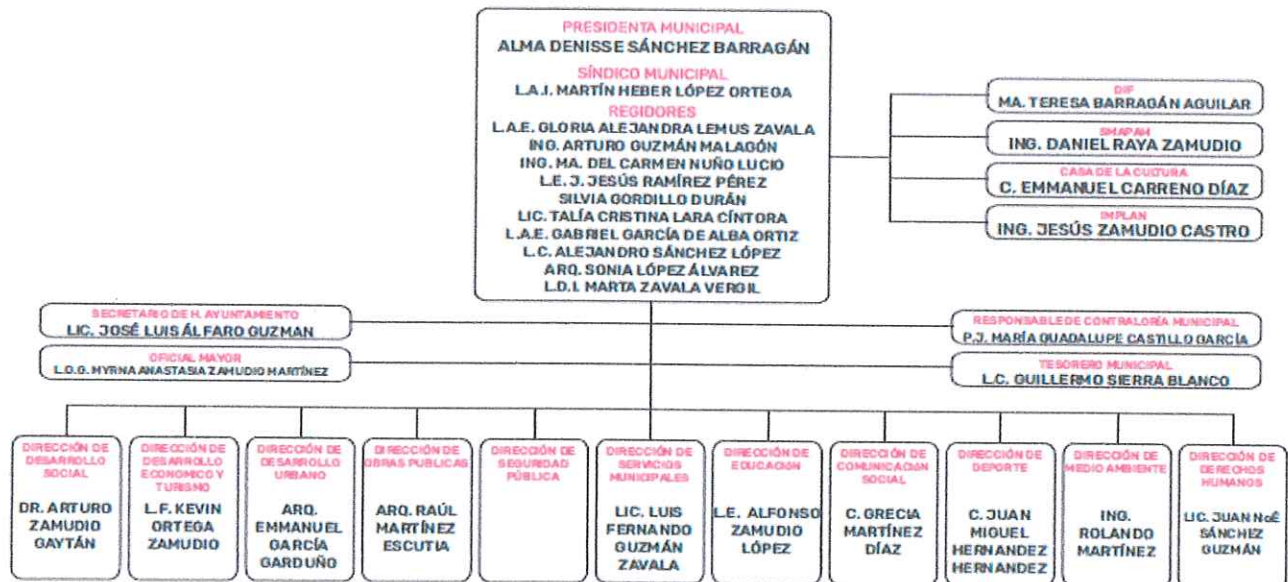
PRESIDENTA MUNICIPAL
ALMA DENISSE SÁNCHEZ BARRAGÁN
SÍNDICO MUNICIPAL
L.A.I. MARTÍN HEBER LÓPEZ ORTEGA
REGIDORES
L.A.E. GLORIA ALEJANDRA LEMUS ZAVALA
ING. ARTURO GUZMÁN MALAGÓN
ING. MA. DEL CARMEN NUÑO LUCIO
L.E. J. JESÚS RAMÍREZ PÉREZ
SILVIA GORDILLO DURÁN
LIC. TALÍA CRISTINA LARA CÍNTORA
L.A.E. GABRIEL GARCÍA DE ALBA ORTIZ
L.C. ALEJANDRO SÁNCHEZ LÓPEZ
ARQ. SONIA LÓPEZ ÁLVAREZ
L.D.I. MARTA ZAVALA VERGIL

DIF
MA. TERESA BARRAGÁN AGUILAR

SMAPAH
ING. DANIEL RAYA ZAMUDIO

CASA DE LA CULTURA
C. EMMANUEL CARREÑO DÍAZ

IMPLAN
ING. JESÚS ZAMUDIO CASTRO

SECRETARIO DE H. AYUNTAMIENTO
LIC. JOSÉ LUIS ÁLFARO GUZMAN

OFICIAL MAYOR
L.O.G. MYRNA ANASTASIA ZAMUDIO MARTÍNEZ

RESPONSABLE DE CONTRALORÍA MUNICIPAL
P.J. MARÍA GUADALUPE CASTILLO GARCÍA

TESORERO MUNICIPAL
L.C. GUILLERMO SIERRA BLANCO

DIRECCIÓN DE DESARROLLO SOCIAL
DR. ARTURO ZAMUDIO GAYTÁN

DIRECCIÓN DE DESARROLLO ECONOMICO Y TURISMO
L.F. KEVIN ORTEGA ZAMUDIO

DIRECCIÓN DE DESARROLLO URBANO
ARQ. EMMANUEL GARCÍA GARDUÑO

DIRECCIÓN DE OBRAS PUBLICAS
ARQ. RAÚL MARTÍNEZ ESCUTIA

DIRECCIÓN DE SEGURIDAD PÚBLICA

DIRECCIÓN DE SERVICIOS MUNICIPALES
LIC. LUIS FERNANDO GUZMÁN ZAVALA

DIRECCIÓN DE EDUCACION
L.E. ALFONSO ZAMUDIO LÓPEZ

DIRECCIÓN DE COMUNICACION SOCIAL
C. GRECIA MARTÍNEZ DÍAZ

DIRECCIÓN DE DEPORTE
C. JUAN MIGUEL HERNANDEZ HERNANDEZ

DIRECCIÓN DE MEDIO AMBIENTE
ING. ROLANDO MARTÍNEZ

DIRECCIÓN DE DERECHOS HUMANOS
LIC. JUAN NoÉ SÁNCHEZ GUZMÁN